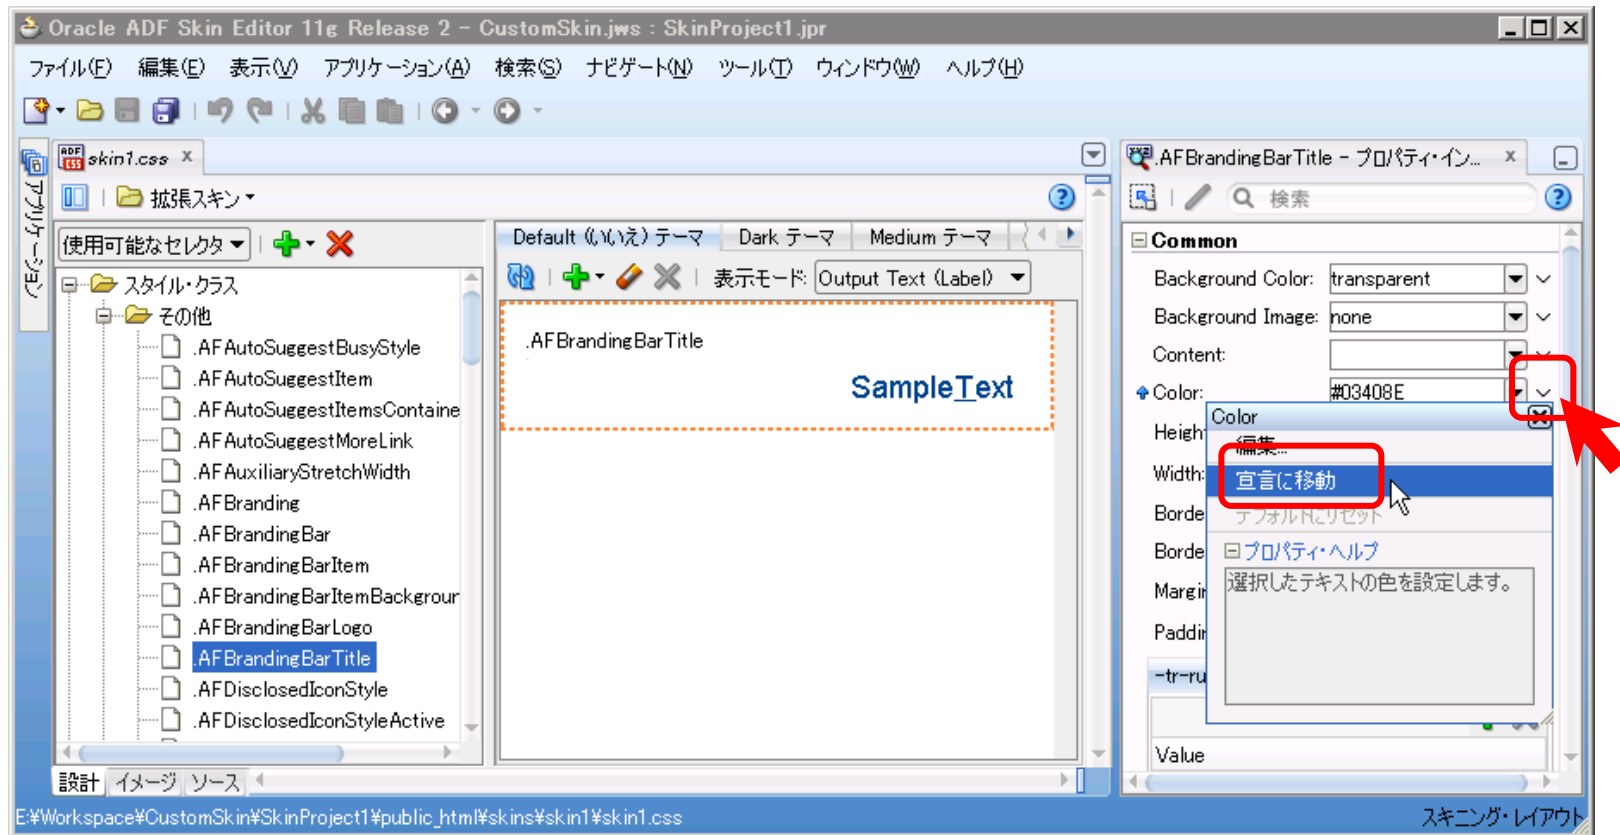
Oracle ADF Skin Editor 11g Release 2 - CustomSkin.jws : SkinProject1.jpr

ファイル(F) 編集(E) 表示(V) アプリケーション(A) 検索(S) ナビゲート(N) ツール(T) ウィンドウ(W) ヘルプ(H)

アプリケーション

skin1.css

拡張スキン

使用可能なセレクタ

スタイル・クラス
その他
.AFAutoSuggestBusyStyle
.AFAutoSuggestItem
.AFAutoSuggestItemsContaine
.AFAutoSuggestMoreLink
.AFAuxiliaryStretchWidth
.AFBranding
.AFBrandingBar
.AFBrandingBarItem
.AFBrandingBarItemBackgrour
.AFBrandingBarLogo
.AFBrandingBarTitle
.AFDisclosedIconStyle
.AFDisclosedIconStyleActive

Default (いいえ) テーマ | Dark テーマ | Medium テーマ

表示モード: Output Text (Label)

.AFBrandingBarTitle

SampleText

設計 | イメージ | ソース

.AFBrandingBarTitle - プロパティ・イン...

検索

Common
Background Color: transparent
Background Image: none
Content:
Color: #03408E
Heigh
Width:
Borde
Borde
Margi
Paddi
-tr-ru
Value

Color
編集...
宣言に移動
デフォルトにリセット
プロパティ・ヘルプ
選択したテキストの色を設定します。

E:¥Workspace¥CustomSkin¥SkinProject1¥public_html¥skins¥skin1¥skin1.css

スキニング・レイアウト